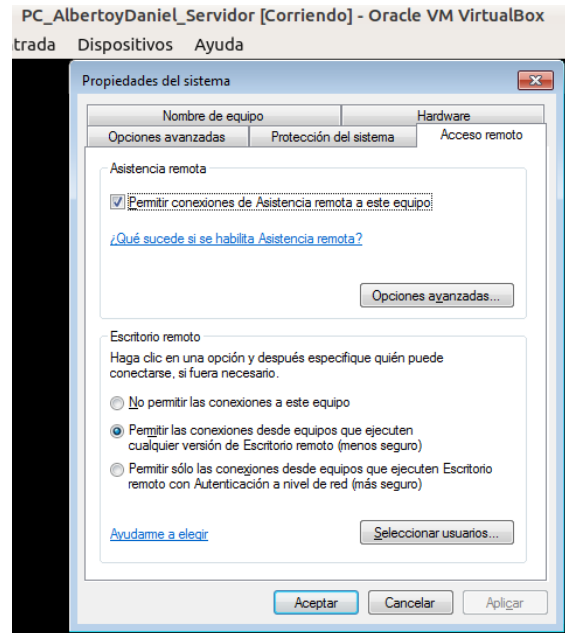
PC_AlbertoyDaniel_Servidor [Corriendo] - Oracle VM VirtualBox

trada Dispositivos Ayuda

Propiedades del sistema

Nombre de equipo | Hardware
Opciones avanzadas | Protección del sistema | Acceso remoto

Asistencia remota

Permitir conexiones de Asistencia remota a este equipo

¿Qué sucede si se habilita Asistencia remota?

Opciones avanzadas...

Escritorio remoto

Haga clic en una opción y después especifique quién puede conectarse, si fuera necesario.

No permitir las conexiones a este equipo

Permitir las conexiones desde equipos que ejecuten cualquier versión de Escritorio remoto (menos seguro)

Permitir sólo las conexiones desde equipos que ejecuten Escritorio remoto con Autenticación a nivel de red (más seguro)

Ayudarme a elegir

Seleccionar usuarios...

Aceptar Cancelar Aplicar